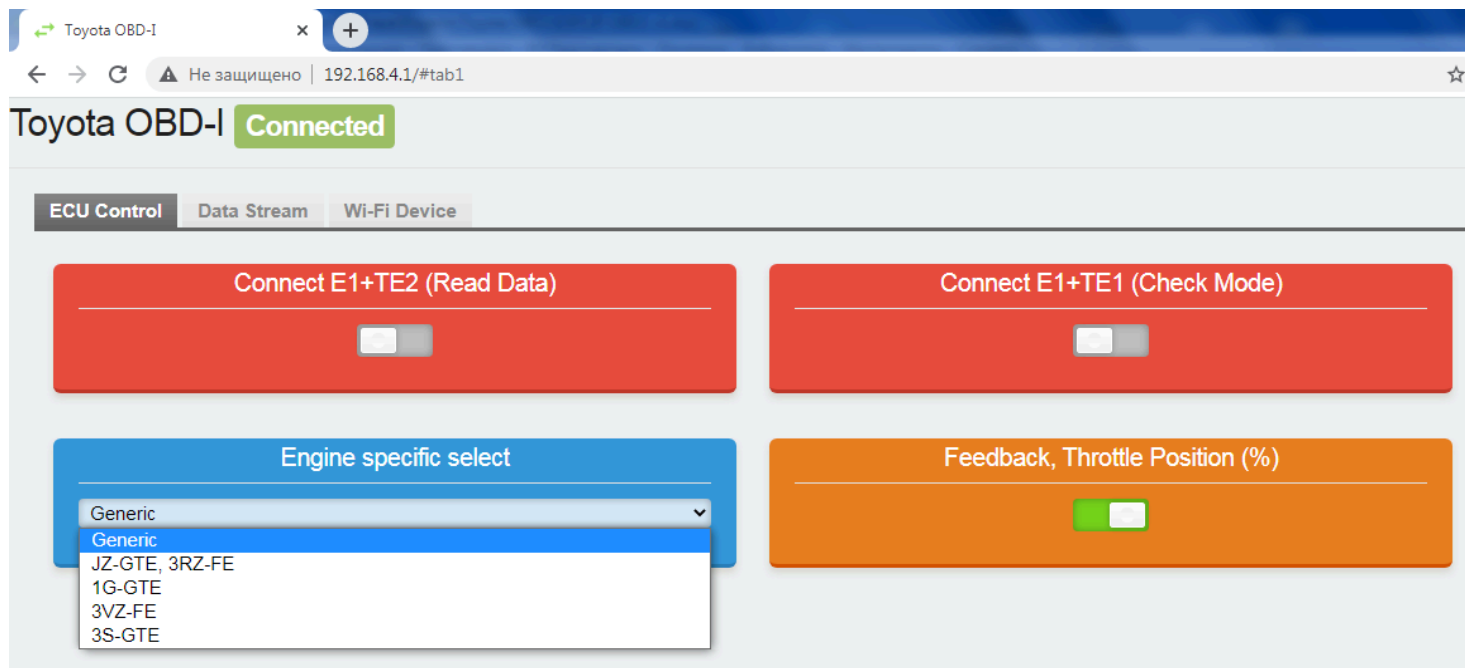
Toyota OBD-I ×

Не защищено | 192.168.4.1/#tab1

Toyota OBD-I Connected

ECU Control | Data Stream | Wi-Fi Device

Connect E1+TE2 (Read Data)

Connect E1+TE1 (Check Mode)

Engine specific select

Generic

Generic
JZ-GTE, 3RZ-FE
1G-GTE
3VZ-FE
3S-GTE

Feedback, Throttle Position (%)